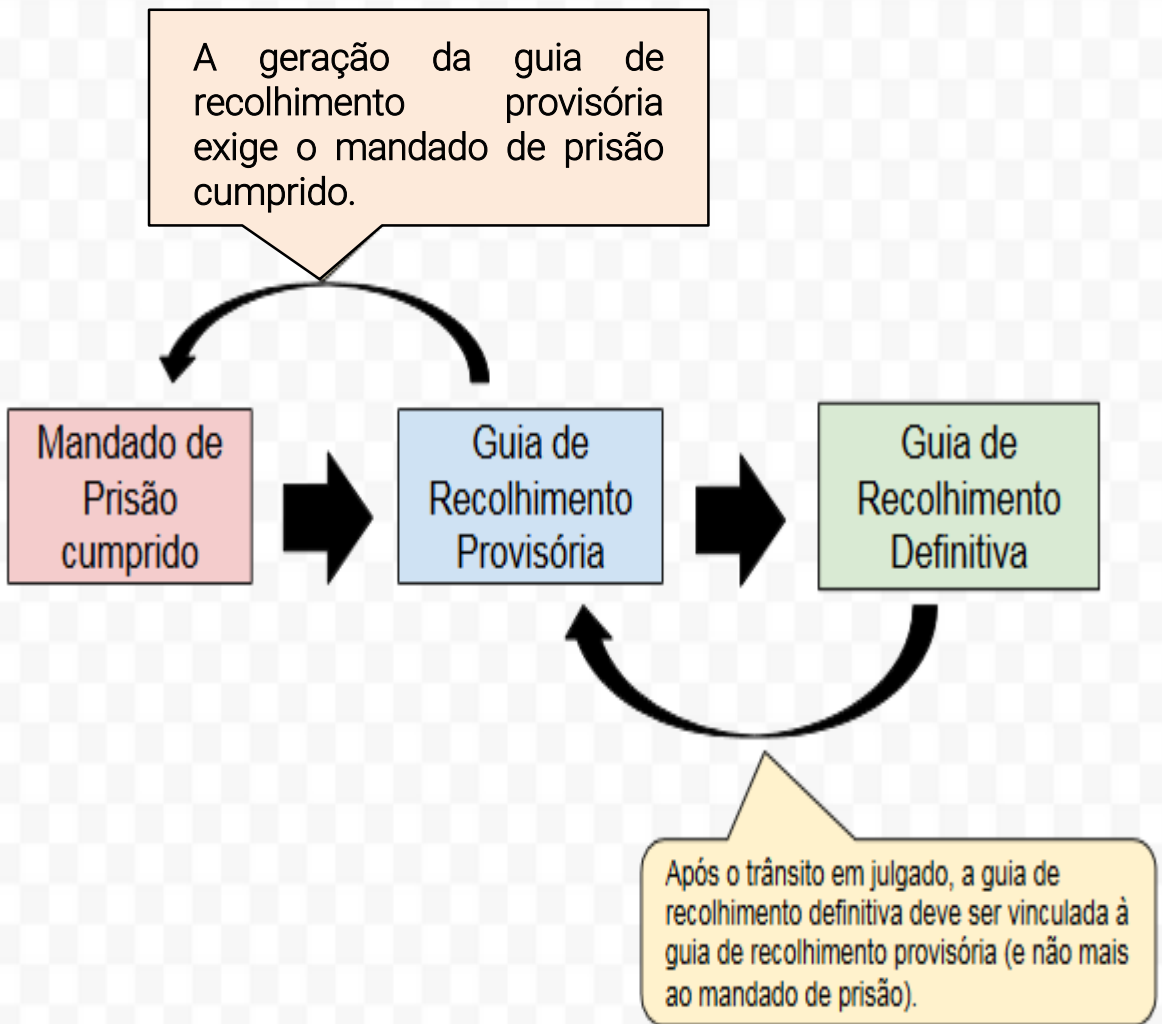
A geração da guia de recolhimento provisória exige o mandado de prisão cumprido.

Mandado de Prisão cumprido

Guia de Recolhimento Provisória

Guia de Recolhimento Definitiva

Após o trânsito em julgado, a guia de recolhimento definitiva deve ser vinculada à guia de recolhimento provisória (e não mais ao mandado de prisão).